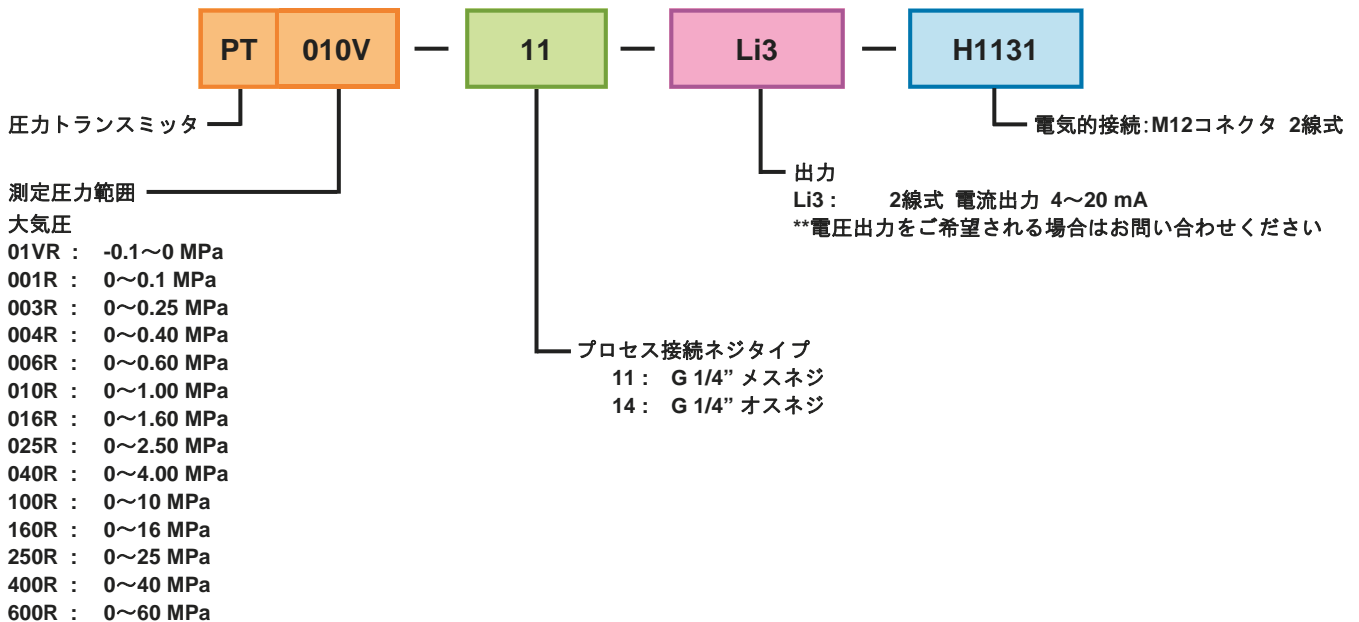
PT 010V — 11 — Li3 — H1131

圧力トランスミッタ

測定圧力範囲
大気圧
01VR : -0.1～0 MPa
001R : 0～0.1 MPa
003R : 0～0.25 MPa
004R : 0～0.40 MPa
006R : 0～0.60 MPa
010R : 0～1.00 MPa
016R : 0～1.60 MPa
025R : 0～2.50 MPa
040R : 0～4.00 MPa
100R : 0～10 MPa
160R : 0～16 MPa
250R : 0～25 MPa
400R : 0～40 MPa
600R : 0～60 MPa

プロセス接続ネジタイプ
11 : G 1/4" メスネジ
14 : G 1/4" オスネジ

出力
Li3 : 2線式 電流出力 4～20 mA
**電圧出力をご希望される場合はお問い合わせください

電気的接続:M12コネクタ 2線式